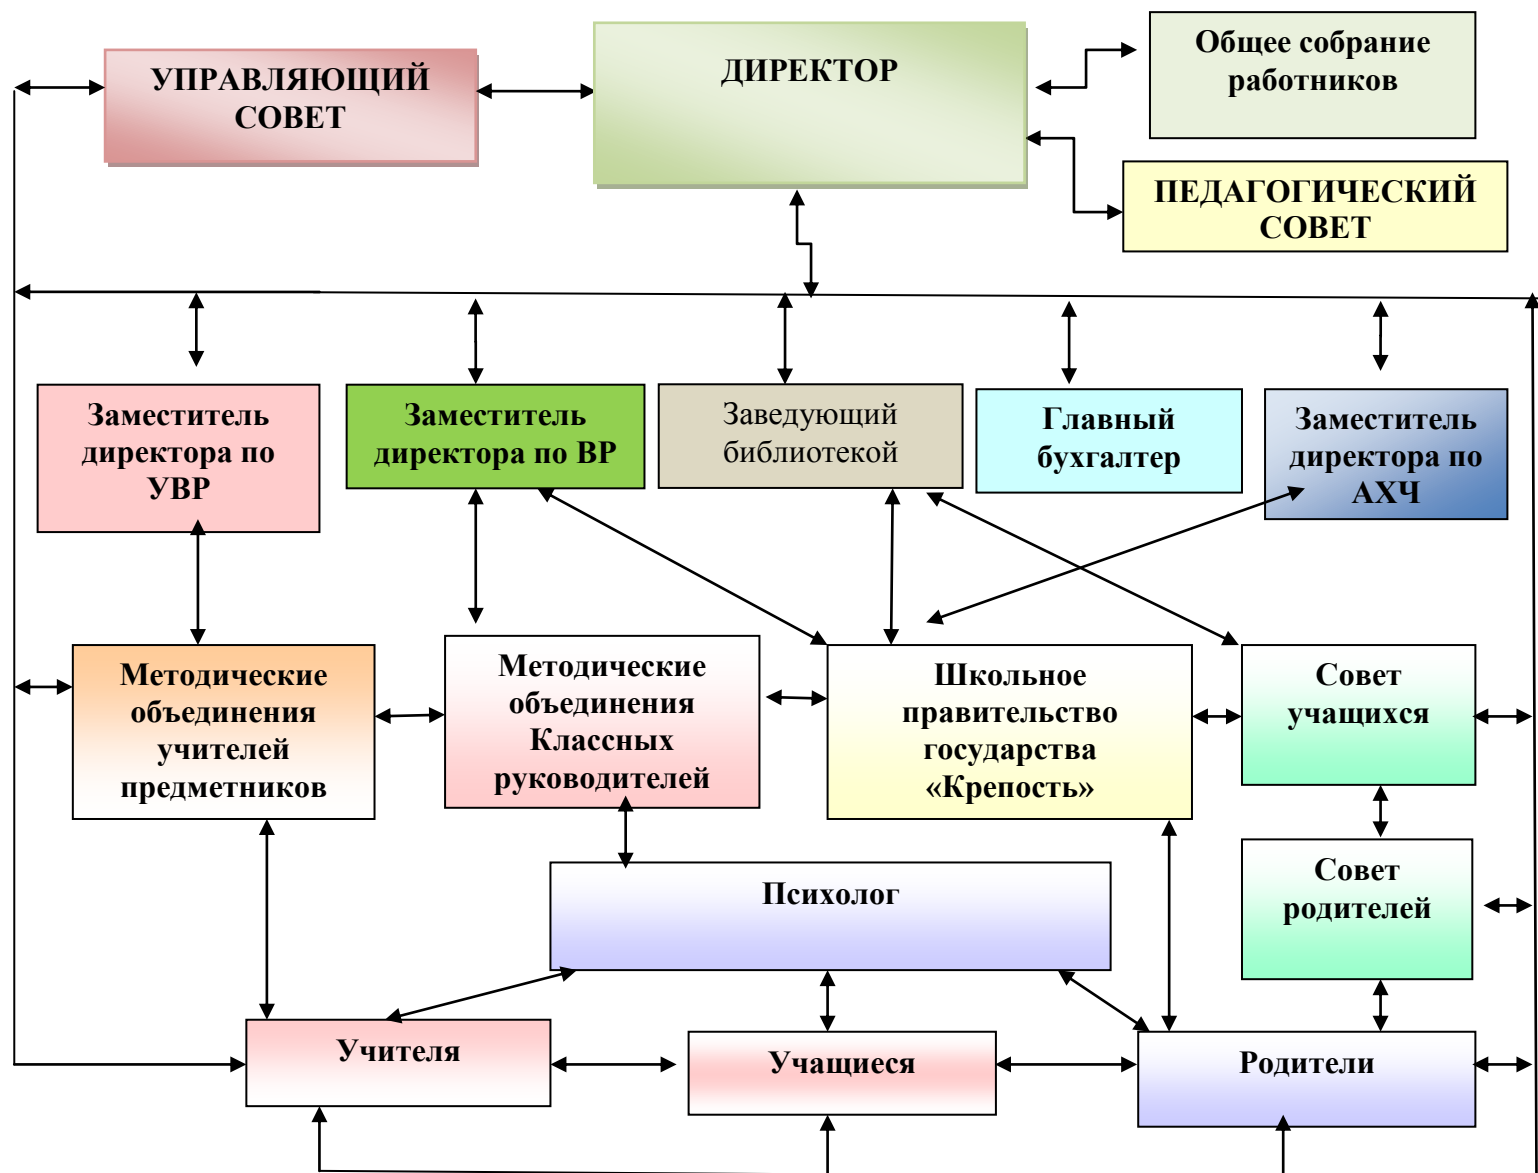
УПРАВЛЯЮЩИЙ СОВЕТ

ДИРЕКТОР

Общее собрание работников

ПЕДАГОГИЧЕСКИЙ СОВЕТ

Заместитель директора по УВР

Заместитель директора по ВР

Заведующий библиотекой

Главный бухгалтер

Заместитель директора по АХЧ

Методические объединения учителей предметников

Методические объединения Классных руководителей

Школьное правительство государства «Крепость»

Совет учащихся

Совет родителей

Психолог

Учителя

Учащиеся

Родители